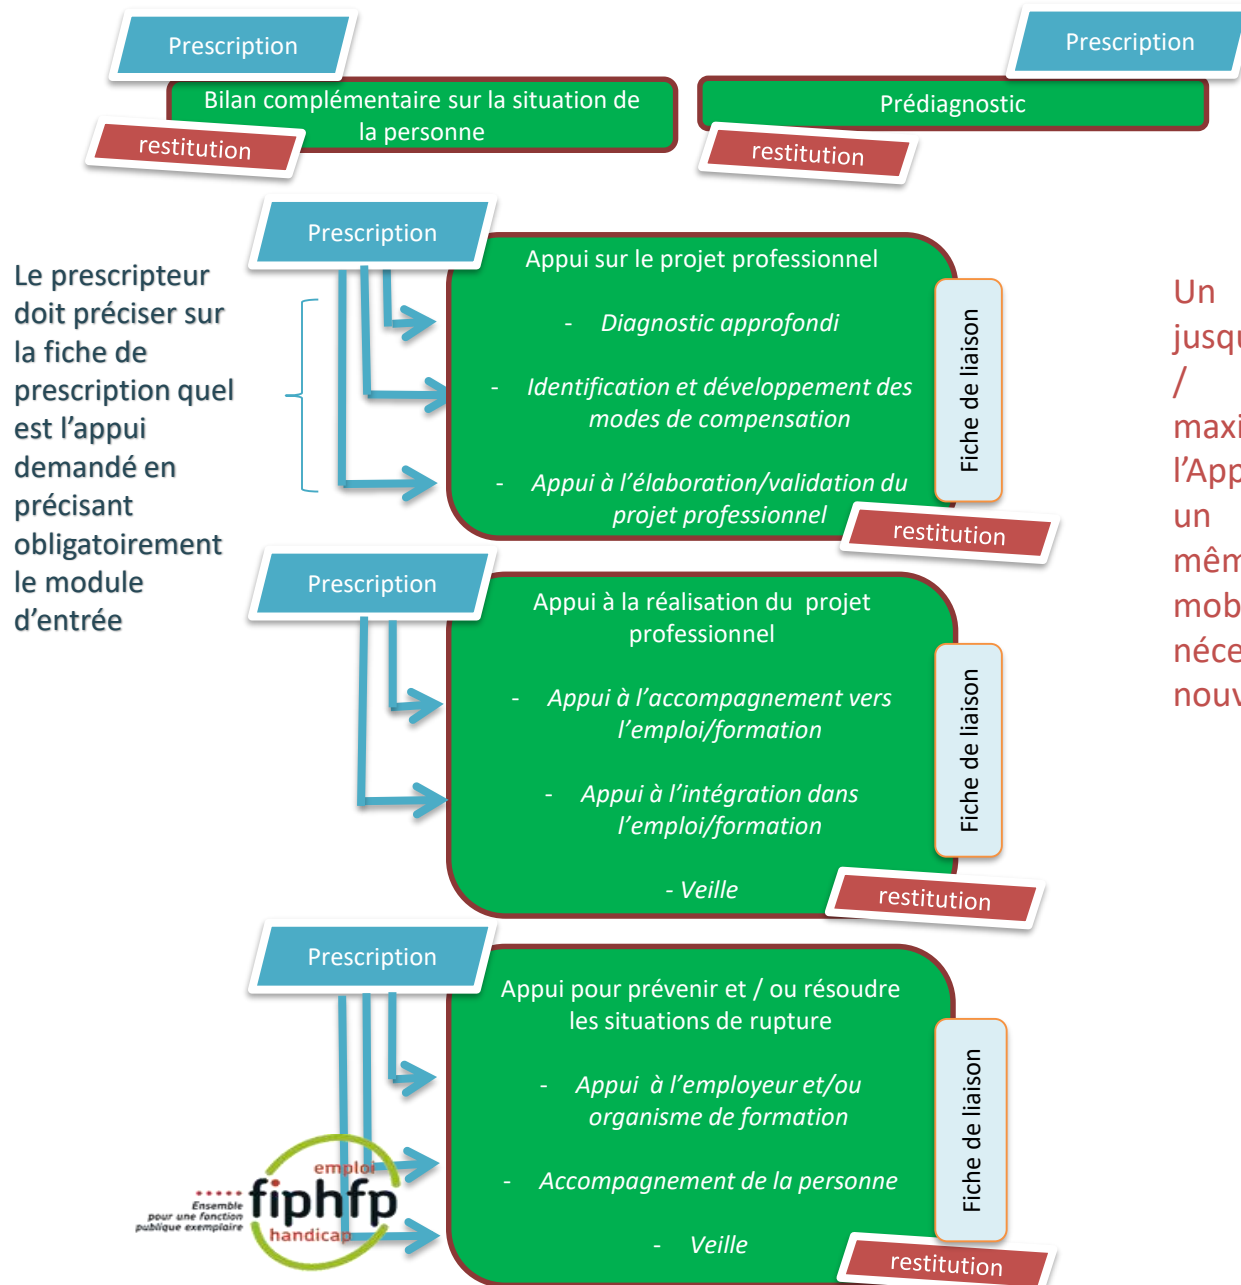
Prescription

Bilan complémentaire sur la situation de la personne

restitution

Prescription

Prédiagnostic

restitution

Le prescripteur doit préciser sur la fiche de prescription quel est l'appui demandé en précisant obligatoirement le module d'entrée

Prescription

Appui sur le projet professionnel

- Diagnostic approfondi

- Identification et développement des modes de compensation

- Appui à l'élaboration/validation du projet professionnel

Fiche de liaison

restitution

Un jusqu / maxi l'App un mêm mob néce nouv

Prescription

Appui à la réalisation du projet professionnel

- Appui à l'accompagnement vers l'emploi/formation

- Appui à l'intégration dans l'emploi/formation

- Veille

Fiche de liaison

restitution

Prescription

Appui pour prévenir et / ou résoudre les situations de rupture

- Appui à l'employeur et/ou organisme de formation

- Accompagnement de la personne

- Veille

Fiche de liaison

restitution

Ensemble pour une fonction publique exemplaire

emploi fiphfp handicap